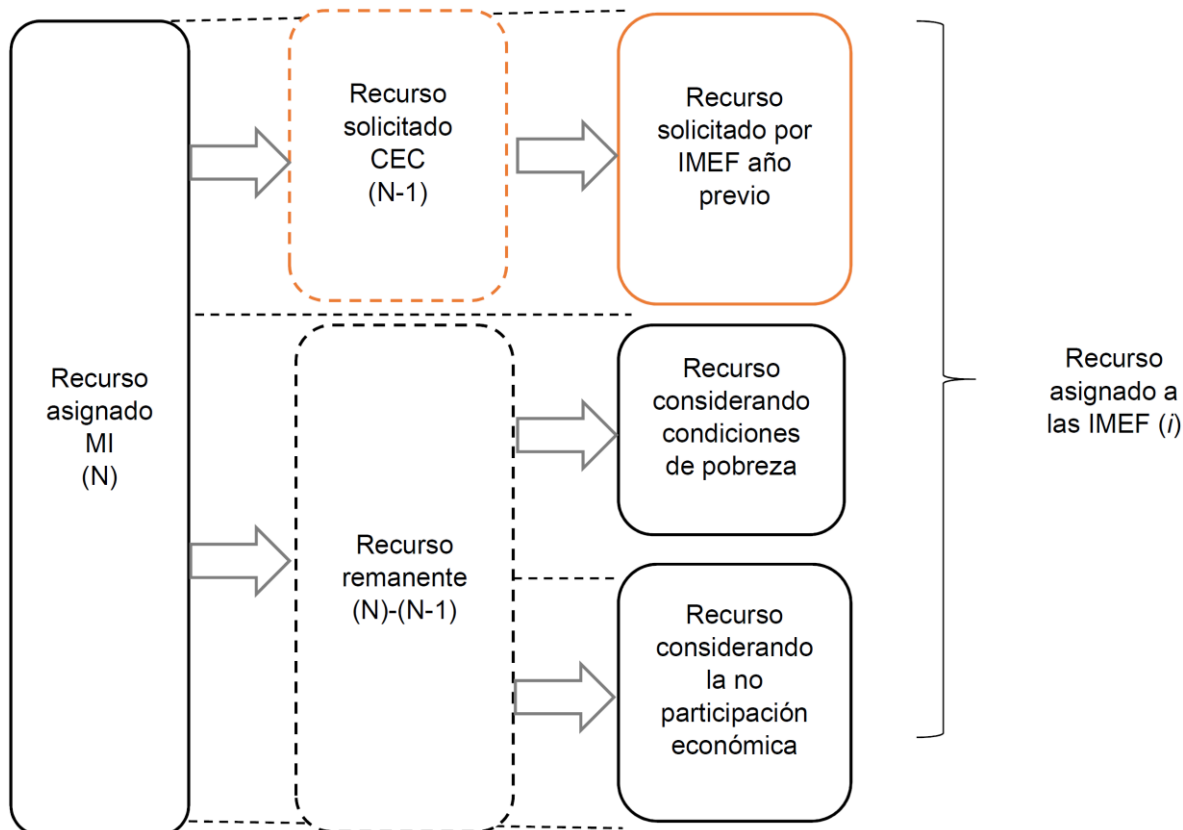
Recurso asignado MI (N)

Recurso solicitado CEC (N-1)

Recurso solicitado por IMEF año previo

Recurso remanente (N)-(N-1)

Recurso considerando condiciones de pobreza

Recurso considerando la no participación económica

Recurso asignado a las IMEF (*i*)